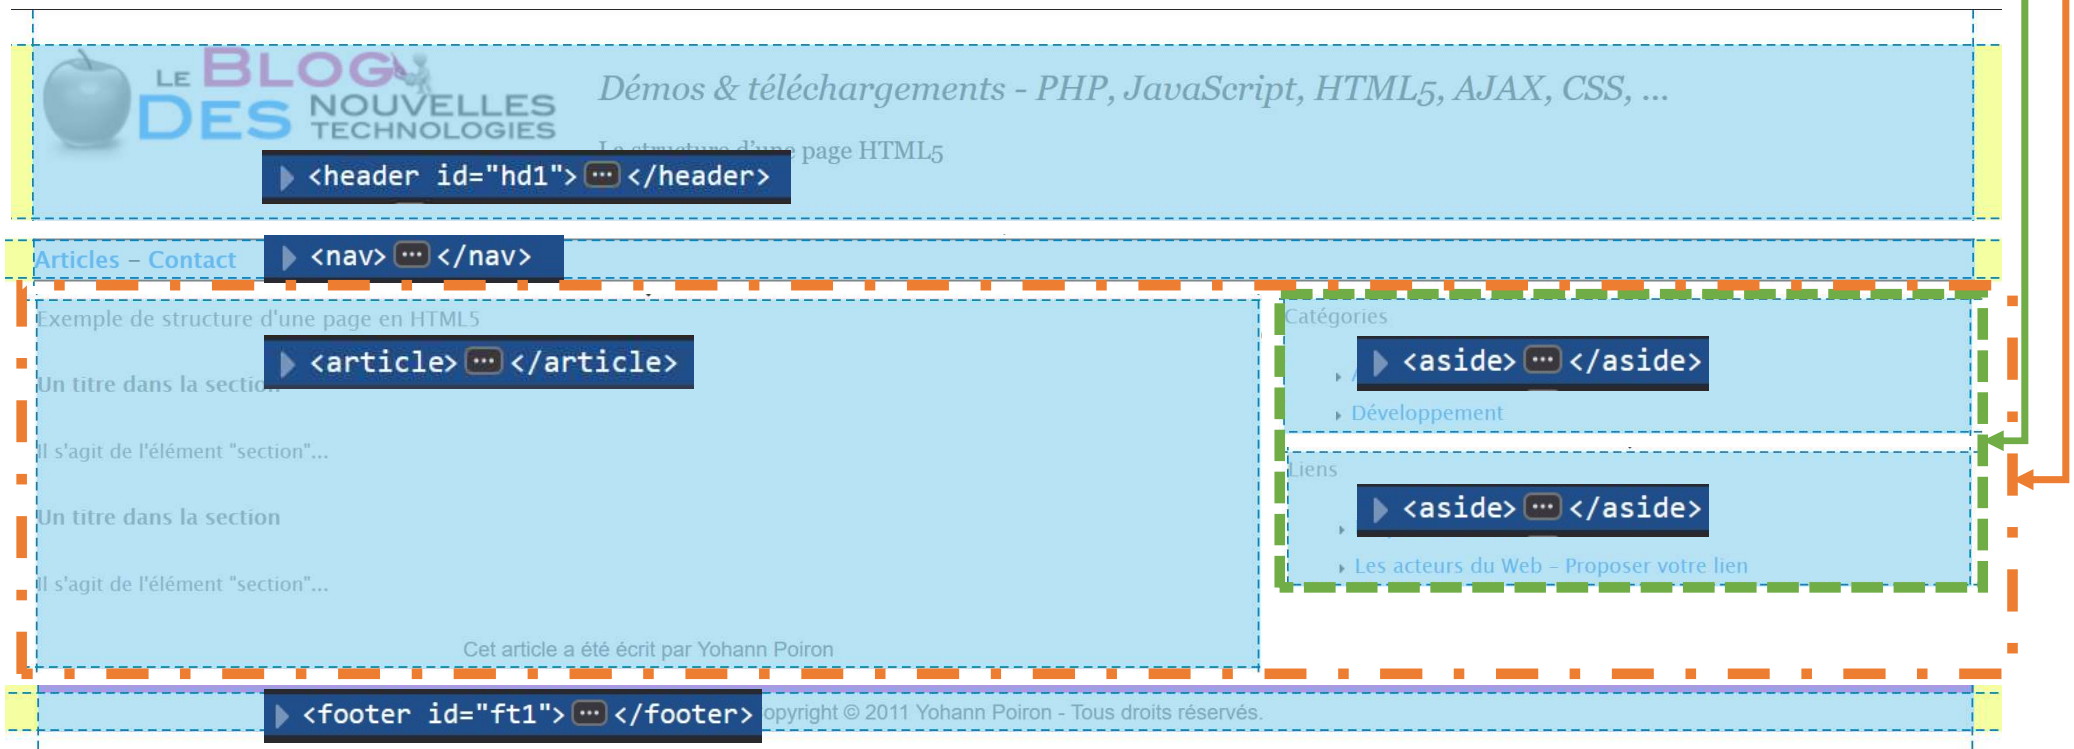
LE BLOG DES NOUVELLES TECHNOLOGIES

Démos & téléchargements - PHP, JavaScript, HTML5, AJAX, CSS, ...

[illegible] page HTML5

<header id="hd1"> ··· </header>

Articles – Contact

<nav> ··· </nav>

Exemple de structure d'une page en HTML5

<article> ··· </article>

Un titre dans la section

Il s'agit de l'élément "section"...

Un titre dans la section

Il s'agit de l'élément "section"...

Cet article a été écrit par Yohann Poiron

Catégories

<aside> ··· </aside>

Développement

Liens

<aside> ··· </aside>

Les acteurs du Web – Proposer votre lien

<footer id="ft1"> ··· </footer>

opyright © 2011 Yohann Poiron - Tous droits réservés.